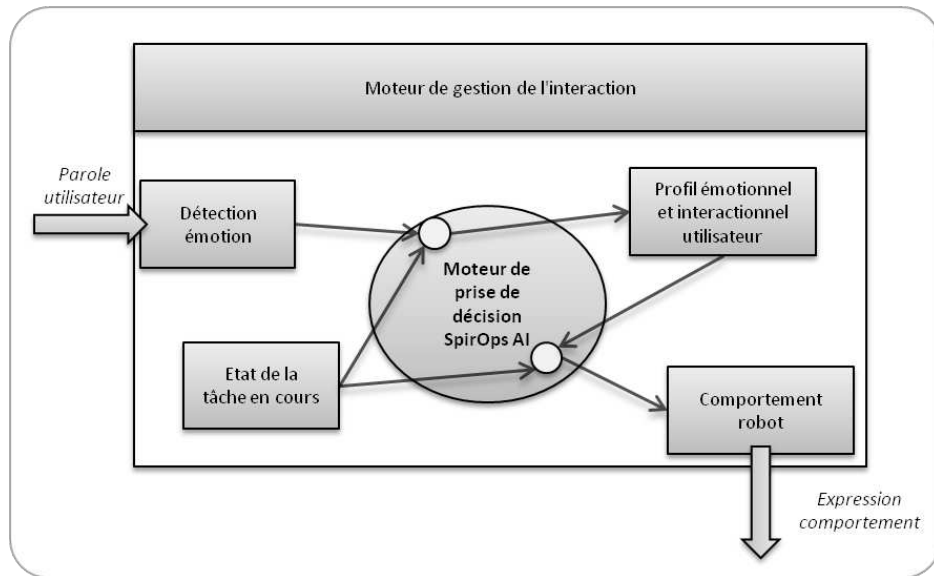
Moteur de gestion de l'interaction

Parole utilisateur

Détection émotion

Moteur de prise de décision SpirOps AI

Profil émotionnel et interactionnel utilisateur

Etat de la tâche en cours

Comportement robot

Expression comportement